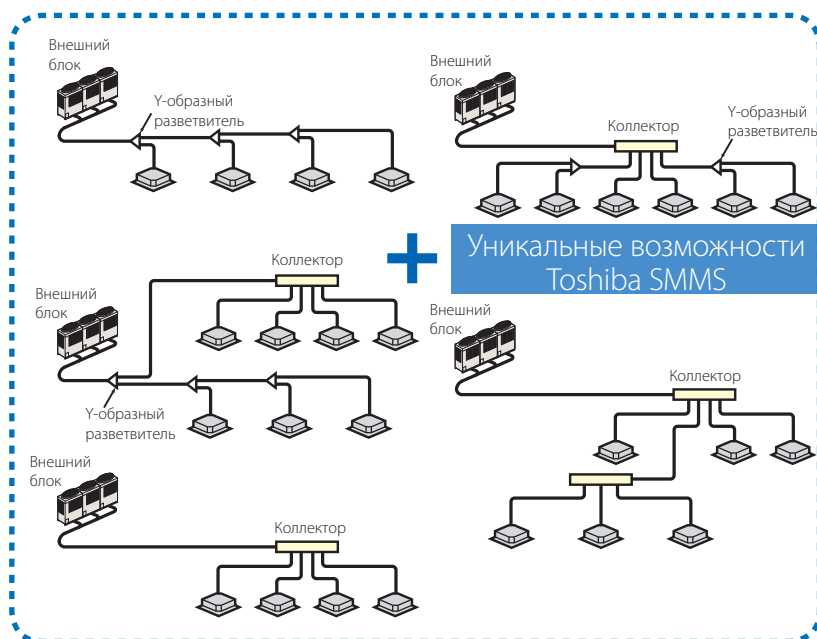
Внешний блок

Y-образный разветвитель

Внешний блок

Коллектор

Y-образный разветвитель

Уникальные возможности Toshiba SMMS

Коллектор

Внешний блок

Y-образный разветвитель

Внешний блок

Коллектор

Внешний блок

Коллектор